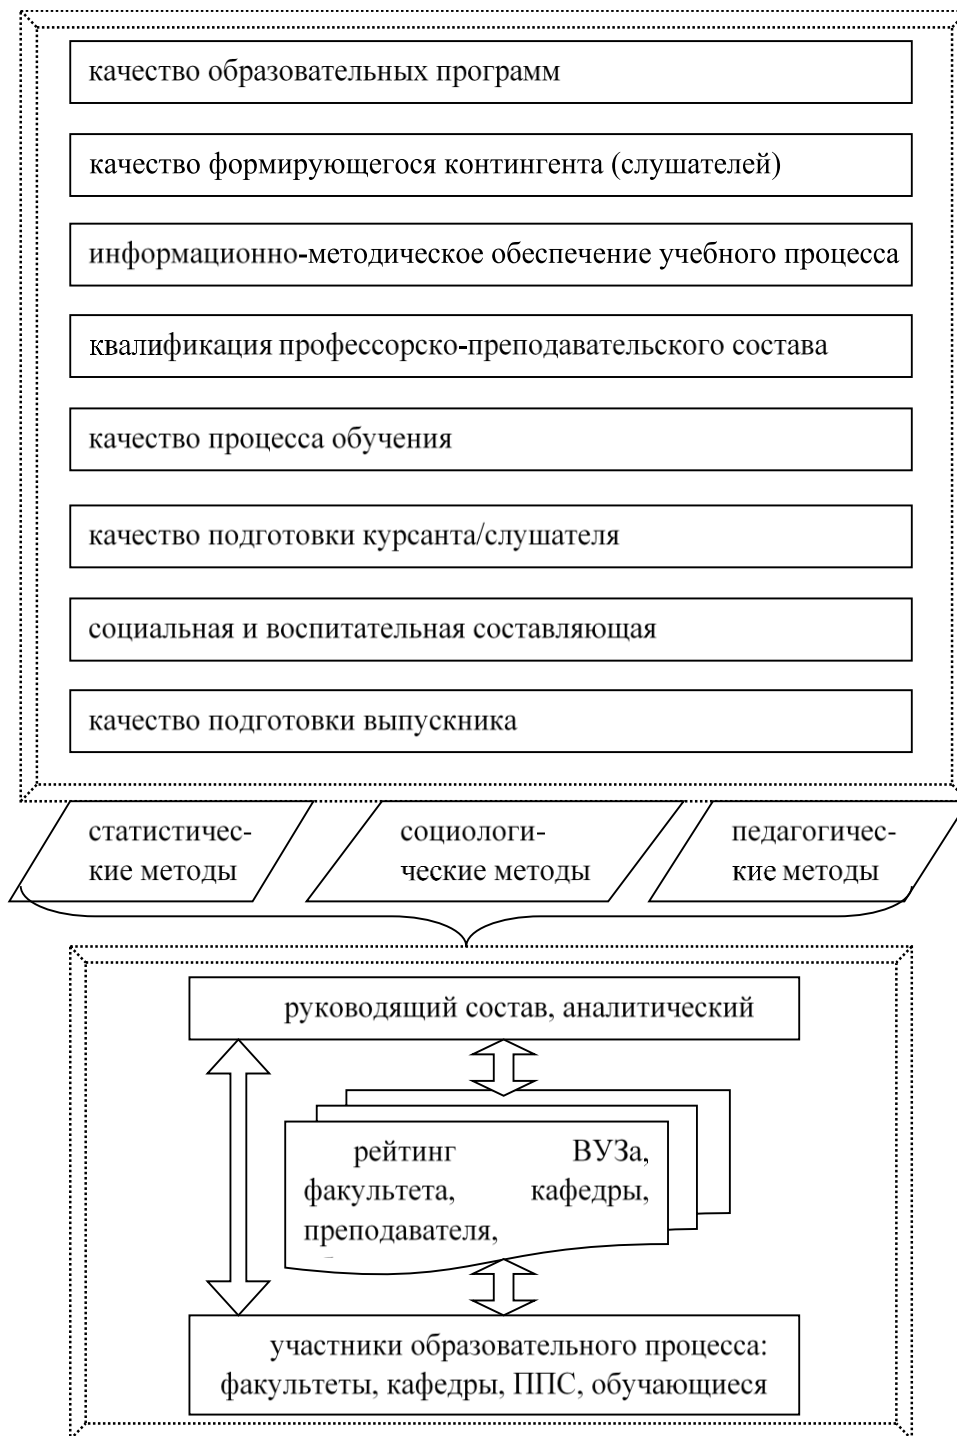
качество образовательных программ

качество формирующегося контингента (слушателей)

информационно-методическое обеспечение учебного процесса

квалификация профессорско-преподавательского состава

качество процесса обучения

качество подготовки курсанта/слушателя

социальная и воспитательная составляющая

качество подготовки выпускника

статистические методы

социологические методы

педагогические методы

руководящий состав, аналитический

рейтинг ВУЗа, факультета, кафедры, преподавателя,

участники образовательного процесса: факультеты, кафедры, ППС, обучающиеся